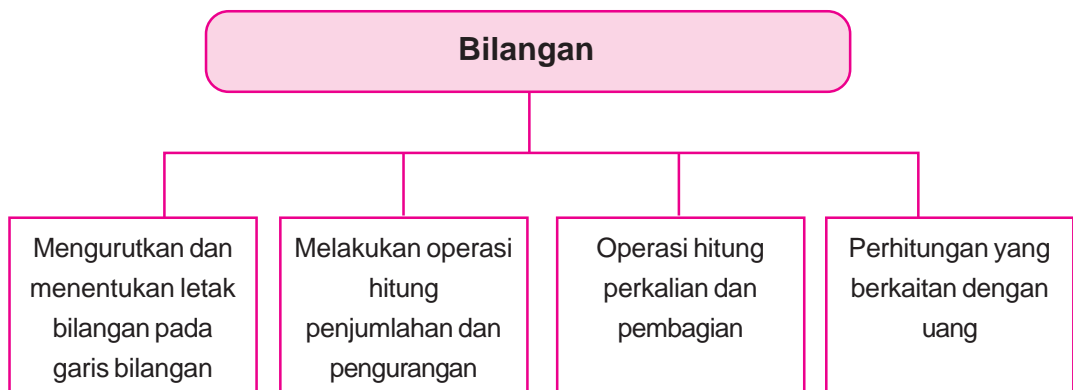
Bilangan

Mengurutkan dan menentukan letak bilangan pada garis bilangan

Melakukan operasi hitung penjumlahan dan pengurangan

Operasi hitung perkalian dan pembagian

Perhitungan yang berkaitan dengan uang